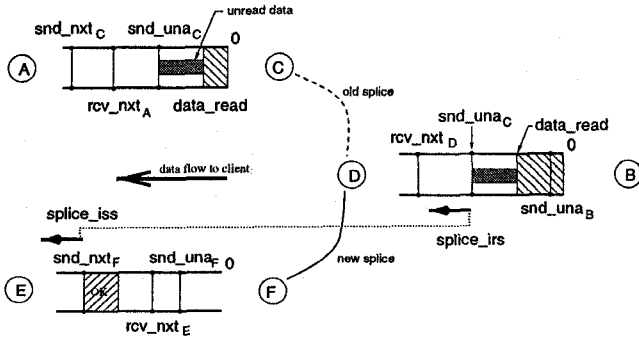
snd_nxt$_C$
snd_una$_C$
unread data
0
A
rcv_nxt$_A$
data_read
C
old splice
rcv_nxt$_D$
snd_una$_C$
data_read
0
data flow to client
D
B
snd_una$_B$
splice_iss
splice_irs
snd_nxt$_F$
snd_una$_F$ 0
new splice
E
OK
F
rcv_nxt$_E$